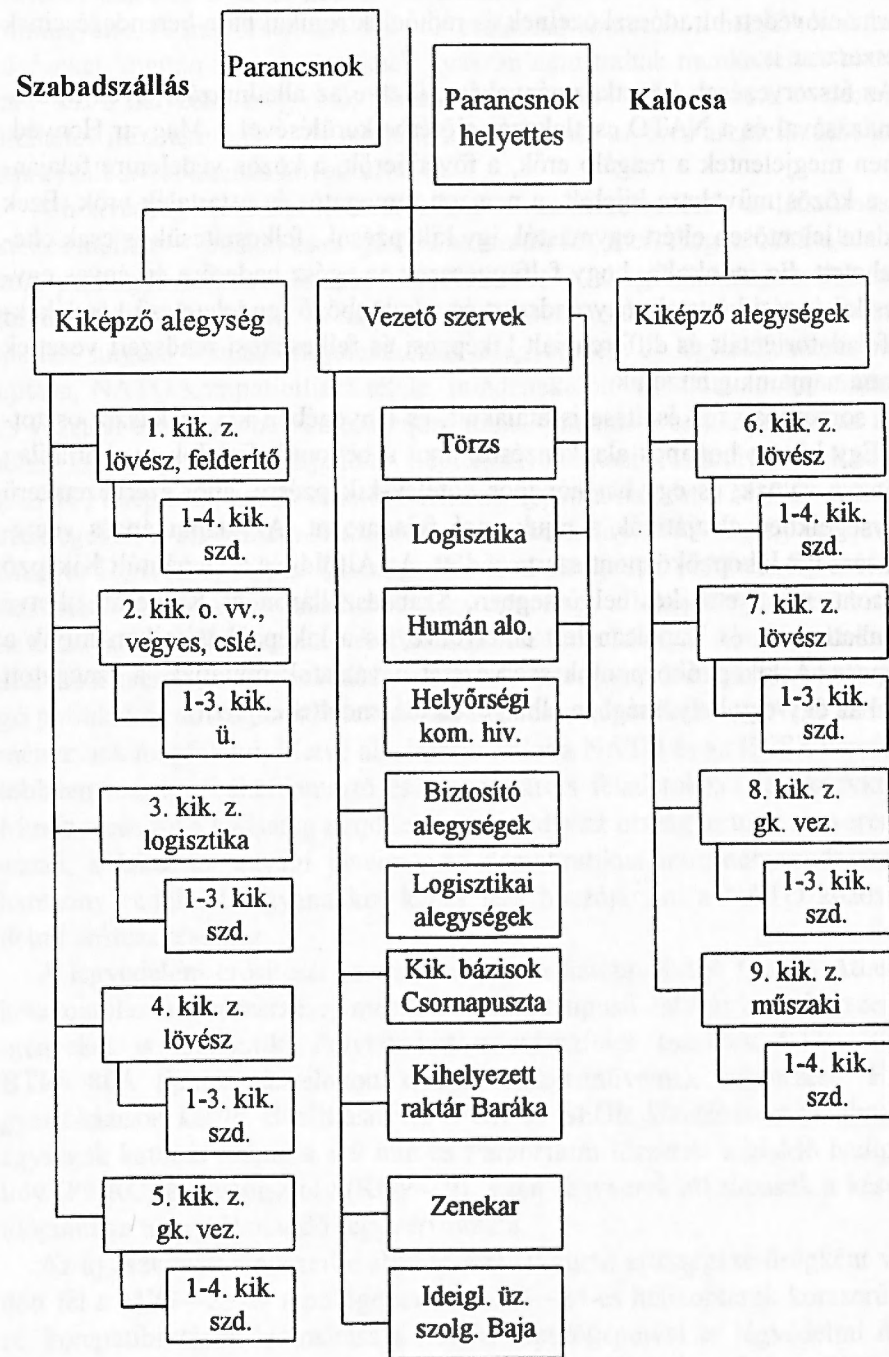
Szabadszállás

Parancsnok

Parancsnok helyettes

Kalocsa

Kiképző alegység

1. kik. z. lövész, felderítő

1-4. kik. szd.

2. kik. o. vv., vegyes, cslé.

1-3. kik. ü.

3. kik. z. logisztika

1-3. kik. szd.

4. kik. z. lövész

1-3. kik. szd.

5. kik. z. gk. vez.

1-4. kik. szd.

Vezető szervek

Törzs

Logisztika

Humán alo.

Helyőrségi kom. hiv.

Biztosító alegységek

Logisztikai alegységek

Kik. bázisok Csornapuszta

Kihelyezett raktár Baráka

Zenekar

Ideigl. üz. szolg. Baja

Kiképző alegységek

6. kik. z. lövész

1-4. kik. szd.

7. kik. z. lövész

1-3. kik. szd.

8. kik. z. gk. vez.

1-3. kik. szd.

9. kik. z. műszaki

1-4. kik. szd.